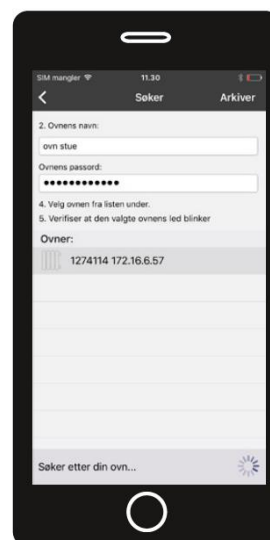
SIM mangler 11.30

Søker Arkiver

2. Ovnens navn:

ovn stue

Ovnens passord:

••••••••••••

4. Velg ovnen fra listen under.
5. Verifiser at den valgte ovnens led blinker

Ovner:

1274114 172.16.6.57

Søker etter din ovn...